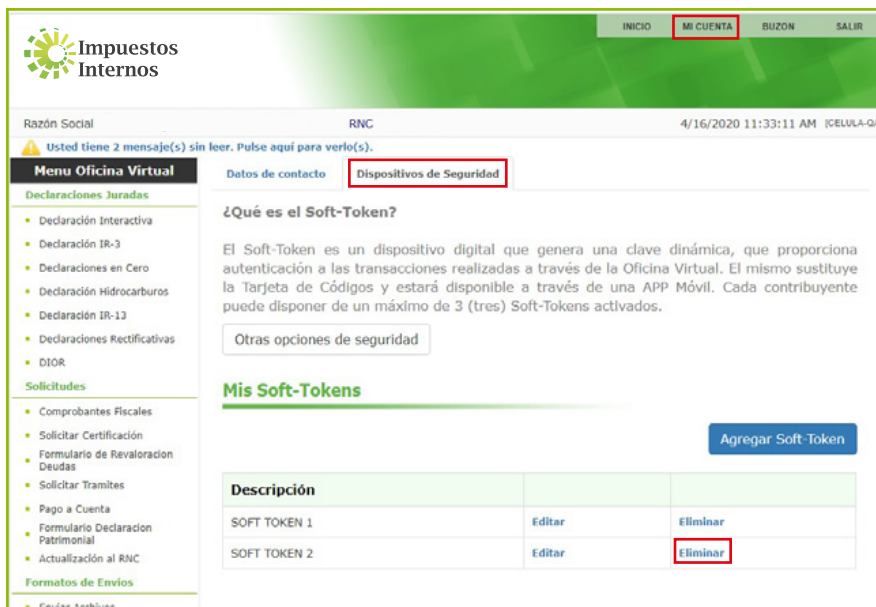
Impuestos Internos

INICIO MI CUENTA BUZON SALIR

Razón Social RNC 4/16/2020 11:33:11 AM [CELULA-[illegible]

Usted tiene 2 mensaje(s) sin leer. Pulse aquí para verlo(s).

Menu Oficina Virtual

Declaraciones Juradas

- Declaración Interactiva
- Declaración IR-3
- Declaraciones en Cero
- Declaración Hidrocarburos
- Declaración IR-13
- Declaraciones Rectificativas
- DIOR

Solicitudes

- Comprobantes Fiscales
- Solicitar Certificación
- Formulario de Revaloracion Deudas
- Solicitar Tramites
- Pago a Cuenta
- Formulario Declaracion Patrimonial
- Actualización al RNC

Formatos de Envios

- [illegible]

Datos de contacto Dispositivos de Seguridad

¿Qué es el Soft-Token?

El Soft-Token es un dispositivo digital que genera una clave dinámica, que proporciona autenticación a las transacciones realizadas a través de la Oficina Virtual. El mismo sustituye la Tarjeta de Códigos y estará disponible a través de una APP Móvil. Cada contribuyente puede disponer de un máximo de 3 (tres) Soft-Tokens activados.

Otras opciones de seguridad

Mis Soft-Tokens

Agregar Soft-Token

| Descripción | | |
|---|---|---|
| SOFT TOKEN 1 | Editar | Eliminar |
| SOFT TOKEN 2 | Editar | Eliminar |